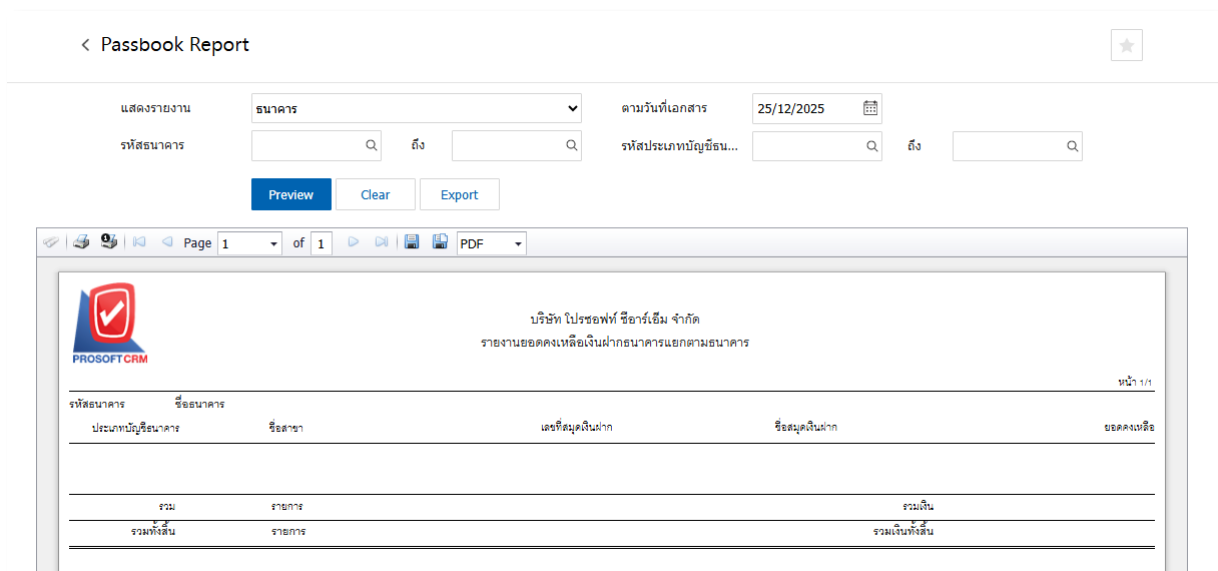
Passbook Report

แสดงรายงาน ธนาคาร
ตามวันที่เอกสาร 25/12/2025
รหัสธนาคาร ถึง
รหัสประเภทบัญชีธน... ถึง

Preview Clear Export

Page 1 of 1 PDF

PROSOFT CRM

บริษัท โปรซอฟท์ ซีอาร์เอ็ม จำกัด
รายงานยอดคงเหลือเงินฝากธนาคารแยกตามธนาคาร

หน้า 1/1

| รหัสธนาคาร | ชื่อธนาคาร | | | |
|---|---|---|---|---|
| ประเภทบัญชีธนาคาร | ชื่อสาขา | เลขที่สมุดเงินฝาก | ชื่อสมุดเงินฝาก | ยอดคงเหลือ |
| รวม | รายการ | | รวมเงิน | |
| รวมทั้งสิ้น | รายการ | | รวมเงินทั้งสิ้น | |